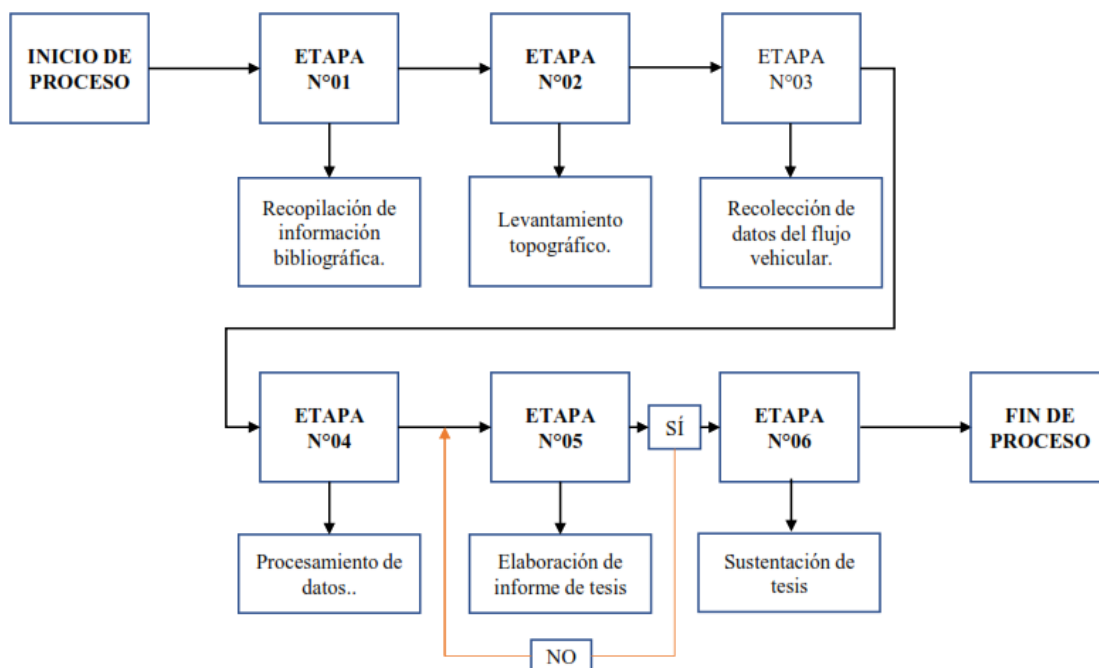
INICIO DE PROCESO

ETAPA N°01

Recopilación de información bibliográfica.

ETAPA N°02

Levantamiento topográfico.

ETAPA N°03

Recolección de datos del flujo vehicular.

ETAPA N°04

Procesamiento de datos..

ETAPA N°05

Elaboración de informe de tesis

SÍ

NO

ETAPA N°06

Sustentación de tesis

FIN DE PROCESO